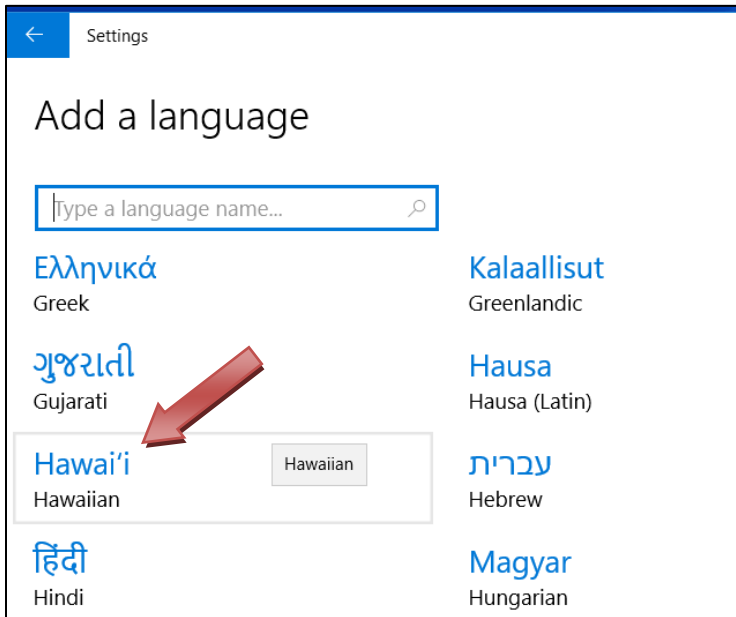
Settings

Add a language

Type a language name...

Ελληνικά
Greek

Kalaallisut
Greenlandic

ગુજરાતી
Gujarati

Hausa
Hausa (Latin)

Hawaiʻi
Hawaiian

Hawaiian

עברית
Hebrew

हिंदी
Hindi

Magyar
Hungarian